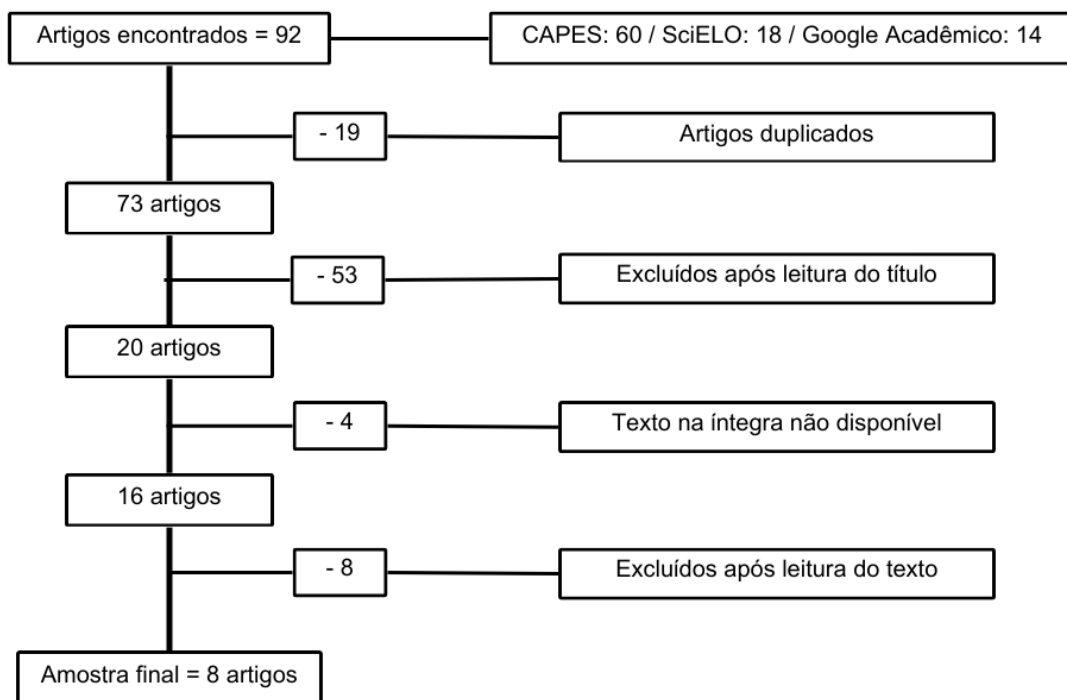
Artigos encontrados = 92

CAPES: 60 / SciELO: 18 / Google Acadêmico: 14

- 19

Artigos duplicados

73 artigos

- 53

Excluídos após leitura do título

20 artigos

- 4

Texto na íntegra não disponível

16 artigos

- 8

Excluídos após leitura do texto

Amostra final = 8 artigos